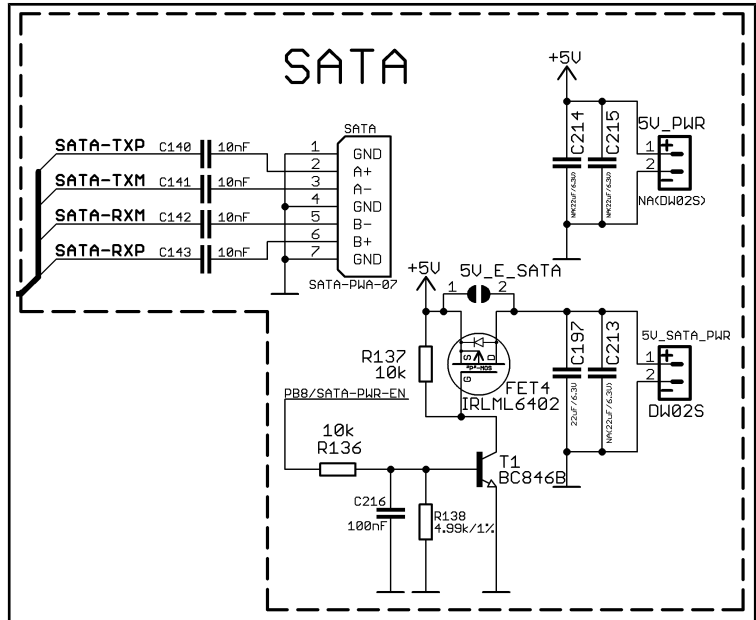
SATA

SATA-TXP C140 10nF
SATA-TXM C141 10nF
SATA-RXM C142 10nF
SATA-RXP C143 10nF

SATA
1 GND
2 A+
3 A-
4 GND
5 B-
6 B+
7 GND
SATA-PWA-07

+5V
C214 NA(22uF/6.3V)
C215 NA(22uF/6.3V)
5V_PWR
1 +
2 -
NA(DW02S)

+5V
5V_E_SATA
1 2
R137
10k
S D G
P-MOS
FET4
IRLML6402
C197 22uF/6.3V
C213 NA(22uF/6.3V)
5V_SATA_PWR
1 +
2 -
DW02S

PB8/SATA-PWR-EN
10k
R136
T1
BC846B
C216
100nF
R138
4.99k/1%